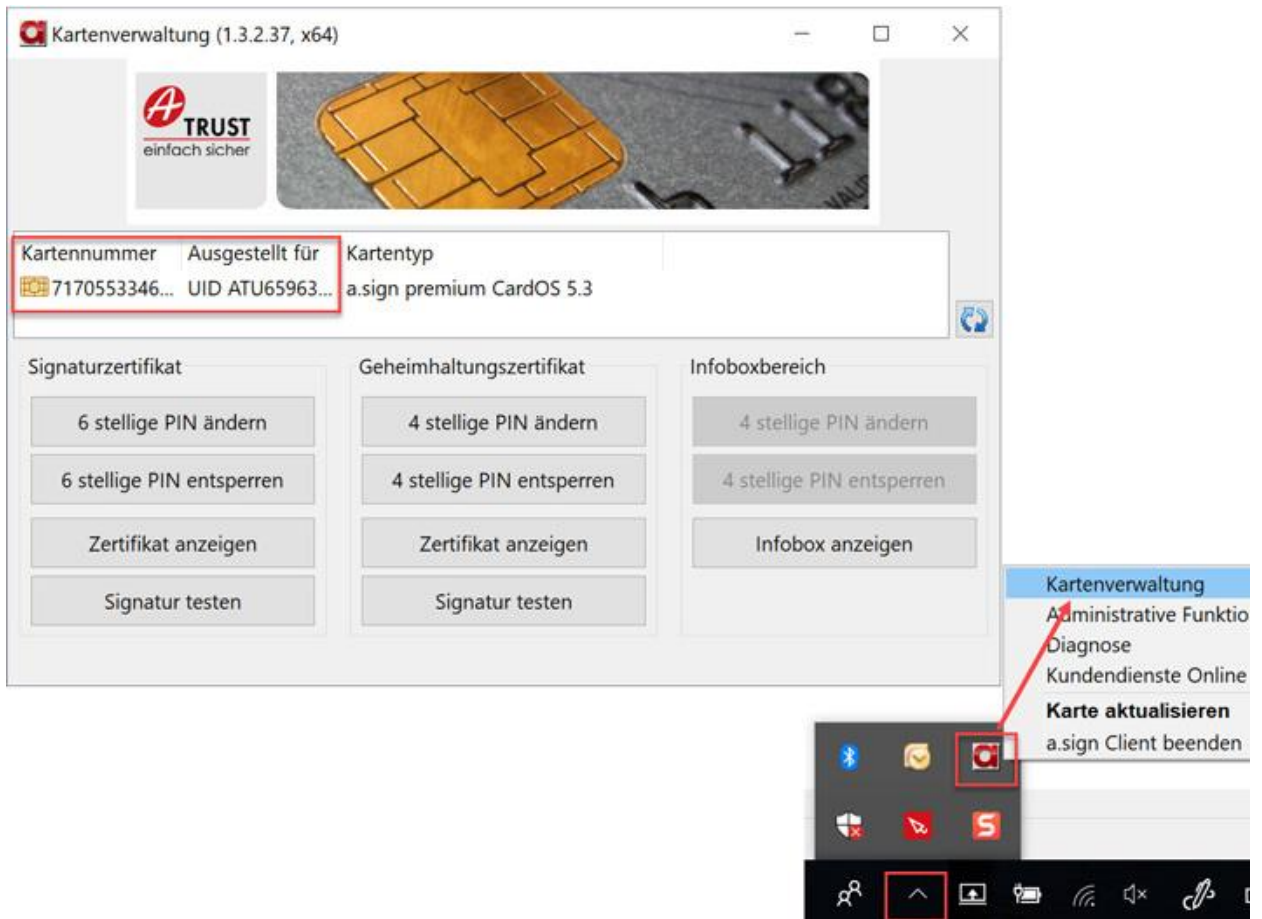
Kartenverwaltung (1.3.2.37, x64)

TRUST
einfach sicher

| Kartennummer | Ausgestellt für | Kartentyp |
|---|---|---|
| 7170553346... | UID ATU65963... | a.sign premium CardOS 5.3 |

Signaturzertifikat
6 stellige PIN ändern
6 stellige PIN entsperren
Zertifikat anzeigen
Signatur testen

Geheimhaltungszertifikat
4 stellige PIN ändern
4 stellige PIN entsperren
Zertifikat anzeigen
Signatur testen

Infoboxbereich
4 stellige PIN ändern
4 stellige PIN entsperren
Infobox anzeigen

Kartenverwaltung
Administrative Funktio
Diagnose
Kundendienste Online
Karte aktualisieren
a.sign Client beenden